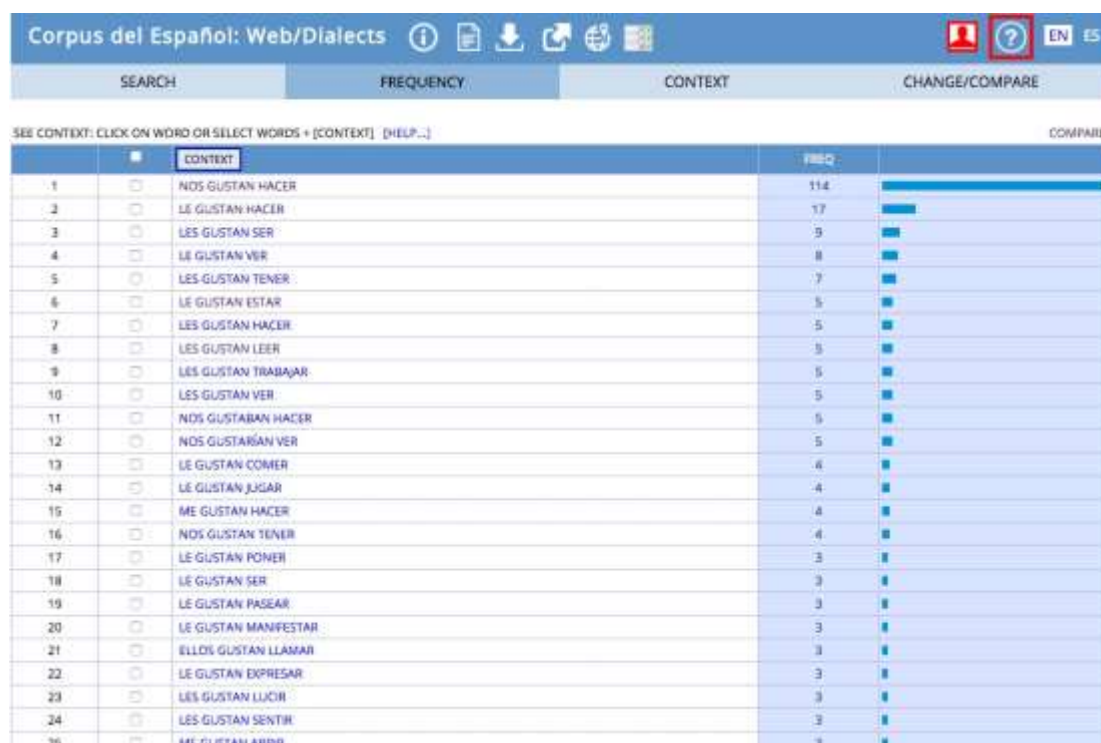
Corpus del Español: Web/Dialects

EN ES

| SEARCH | FREQUENCY | CONTEXT | CHANGE/COMPARE |
|---|---|---|---|

SEE CONTEXT: CLICK ON WORD OR SELECT WORDS + [CONTEXT] [HELP...]

COMPARE

| | | CONTEXT | FREQ |
|---|---|---|---|
| 1 | | NOS GUSTAN HACER | 114 |
| 2 | | LE GUSTAN HACER | 17 |
| 3 | | LES GUSTAN SER | 9 |
| 4 | | LE GUSTAN VER | 8 |
| 5 | | LES GUSTAN TENER | 7 |
| 6 | | LE GUSTAN ESTAR | 5 |
| 7 | | LES GUSTAN HACER | 5 |
| 8 | | LES GUSTAN LEER | 5 |
| 9 | | LES GUSTAN TRABAJAR | 5 |
| 10 | | LES GUSTAN VER | 5 |
| 11 | | NOS GUSTABAN HACER | 5 |
| 12 | | NOS GUSTARÍAN VER | 5 |
| 13 | | LE GUSTAN COMER | 4 |
| 14 | | LE GUSTAN JUGAR | 4 |
| 15 | | ME GUSTAN HACER | 4 |
| 16 | | NOS GUSTAN TENER | 4 |
| 17 | | LE GUSTAN PONER | 3 |
| 18 | | LE GUSTAN SER | 3 |
| 19 | | LE GUSTAN PASEAR | 3 |
| 20 | | LE GUSTAN MANIFESTAR | 3 |
| 21 | | ELLOS GUSTAN LLAMAR | 3 |
| 22 | | LE GUSTAN EXPRESAR | 3 |
| 23 | | LES GUSTAN LUCIR | 3 |
| 24 | | LES GUSTAN SENTIR | 3 |
| 25 | | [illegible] | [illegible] |